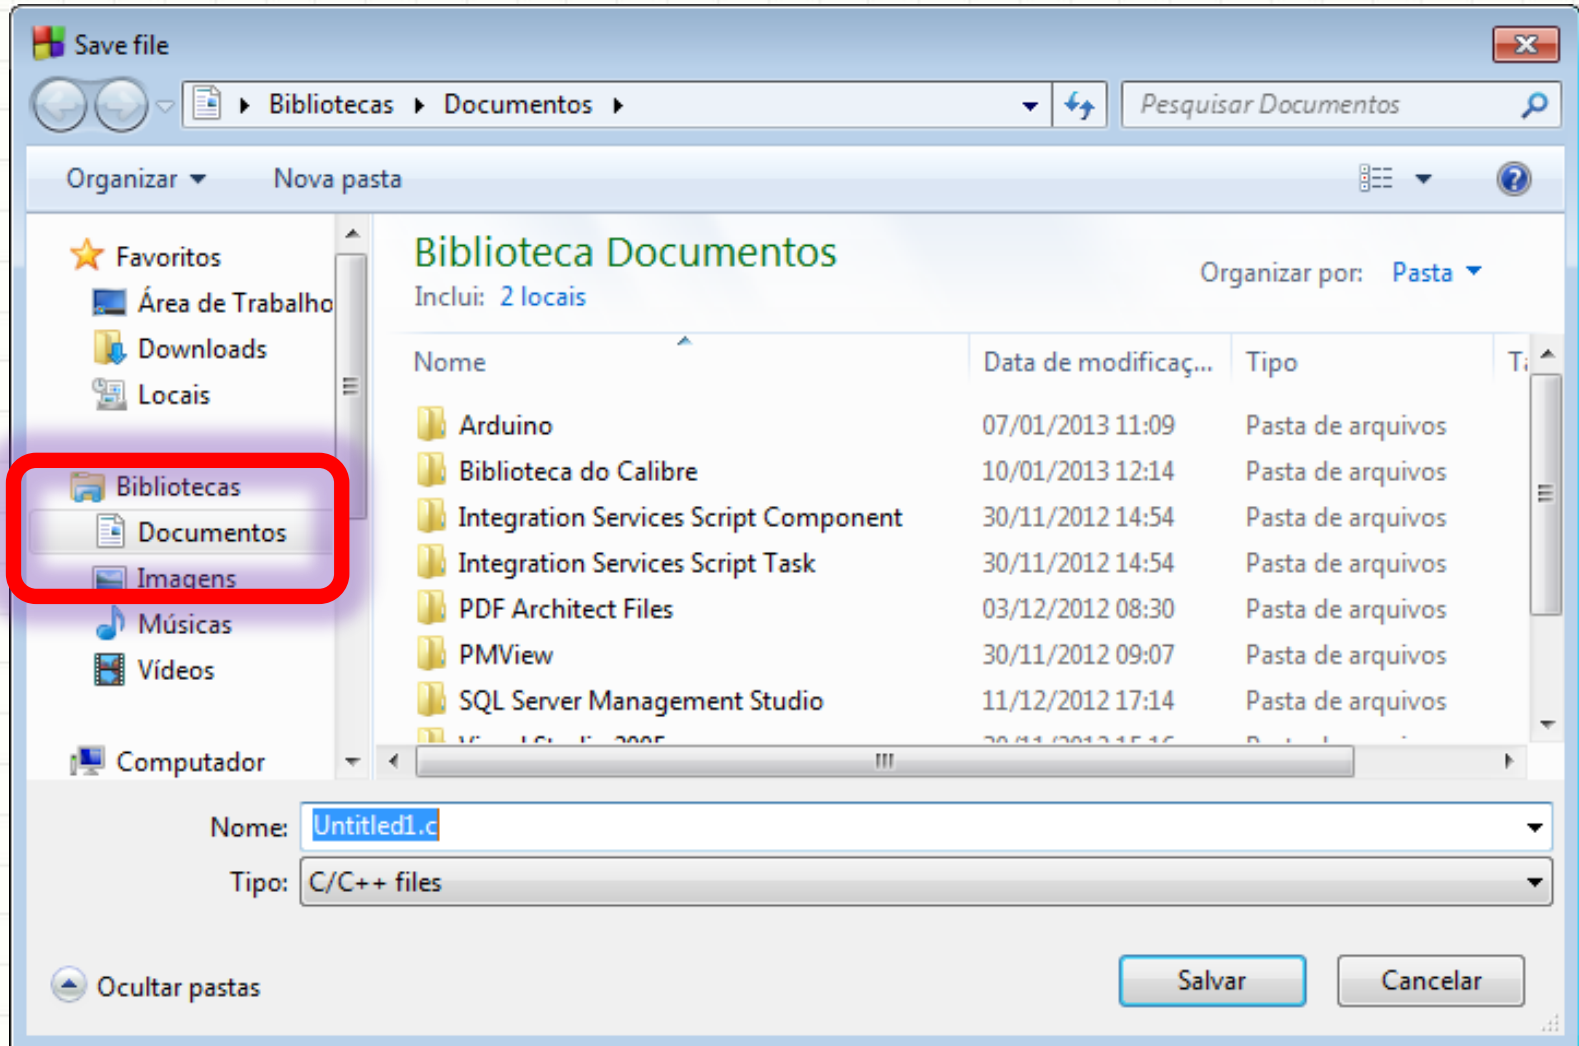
Save file

Bibliotecas ▸ Documentos ▸

Pesquisar Documentos

Organizar ▾ Nova pasta

Favoritos
Área de Trabalho
Downloads
Locais

Bibliotecas
Documentos
Imagens
Músicas
Vídeos

Computador

Biblioteca Documentos
Inclui: 2 locais

Organizar por: Pasta ▾

| Nome | Data de modificaç... | Tipo | T |
|---|---|---|---|
| Arduino | 07/01/2013 11:09 | Pasta de arquivos | |
| Biblioteca do Calibre | 10/01/2013 12:14 | Pasta de arquivos | |
| Integration Services Script Component | 30/11/2012 14:54 | Pasta de arquivos | |
| Integration Services Script Task | 30/11/2012 14:54 | Pasta de arquivos | |
| PDF Architect Files | 03/12/2012 08:30 | Pasta de arquivos | |
| PMView | 30/11/2012 09:07 | Pasta de arquivos | |
| SQL Server Management Studio | 11/12/2012 17:14 | Pasta de arquivos | |
| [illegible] | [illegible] | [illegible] | |

Nome: Untitled1.c

Tipo: C/C++ files

Ocultar pastas

Salvar Cancelar